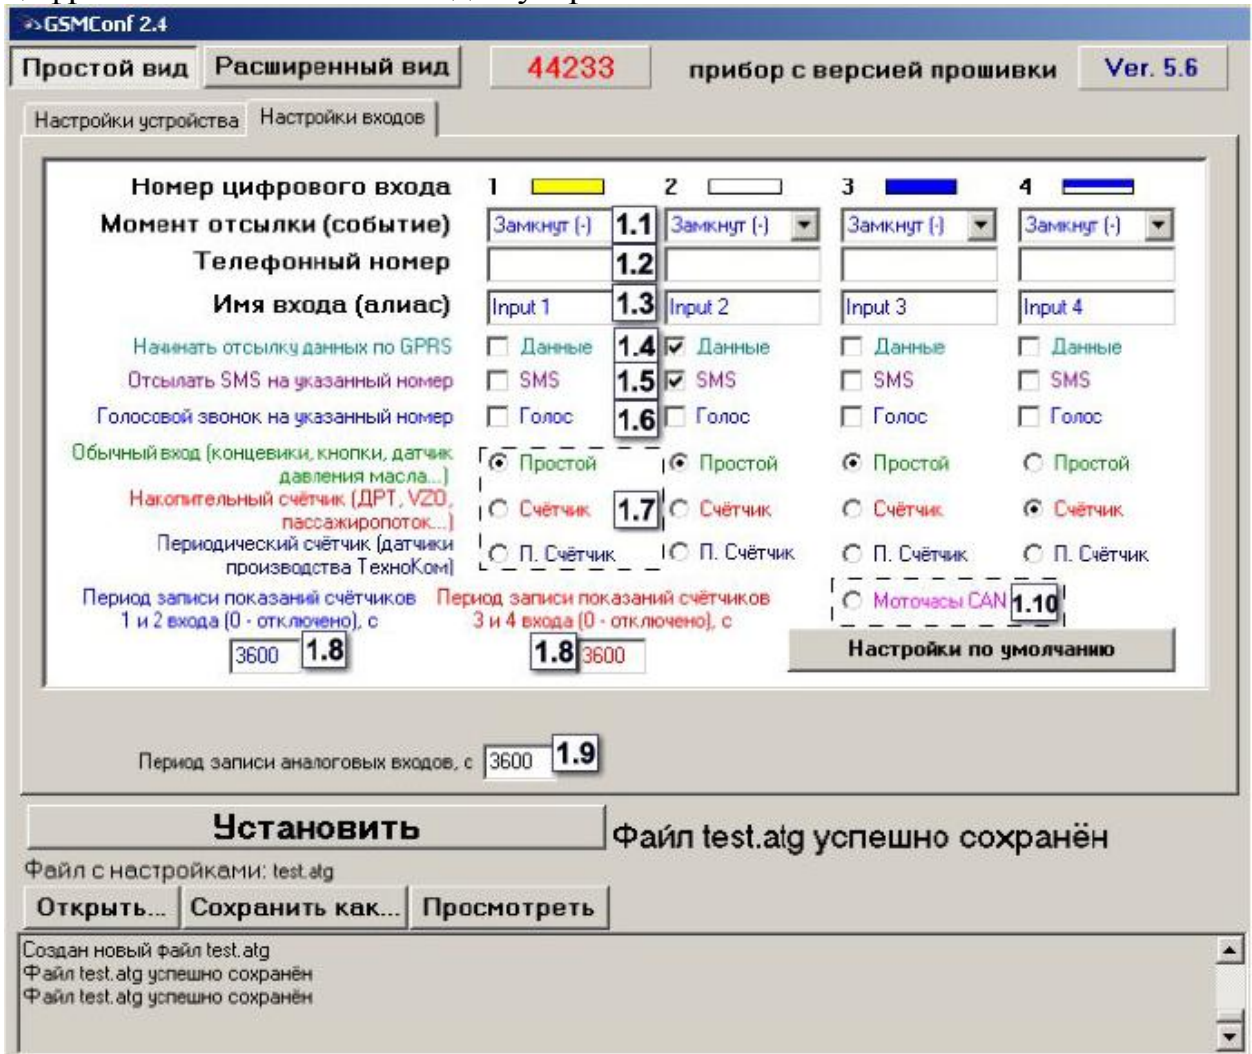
GSMConf 2.4

Простой вид | Расширенный вид | 44233 | прибор с версией прошивки | Ver. 5.6

Настройки устройства | Настройки входов

Номер цифрового входа 1 2 3 4

Момент отсылки (событие) Замкнут (-) 1.1 Замкнут (-) Замкнут (-) Замкнут (-)

Телефонный номер 1.2

Имя входа (алиас) Input 1 1.3 Input 2 Input 3 Input 4

Начинать отсылку данных по GPRS Данные 1.4 Данные Данные Данные

Отсылать SMS на указанный номер SMS 1.5 SMS SMS SMS

Голосовой звонок на указанный номер Голос 1.6 Голос Голос Голос

Обычный вход (концевики, кнопки, датчик давления масла...) Простой Простой Простой Простой

Накопительный счётчик (ДРТ, VZO, пассажиропоток...) Счётчик 1.7 Счётчик Счётчик Счётчик

Периодический счётчик (датчики производства ТехноКом) П. Счётчик П. Счётчик П. Счётчик П. Счётчик

Период записи показаний счётчиков 1 и 2 входа (0 - отключено), с 3600 1.8

Период записи показаний счётчиков 3 и 4 входа (0 - отключено), с 1.8 3600

Моточасы CAN 1.10

Настройки по умолчанию

Период записи аналоговых входов, с 3600 1.9

Установить

Файл test.atg успешно сохранён

Файл с настройками: test.atg

Открыть... | Сохранить как... | Просмотреть

Создан новый файл test.atg
Файл test.atg успешно сохранён
Файл test.atg успешно сохранён